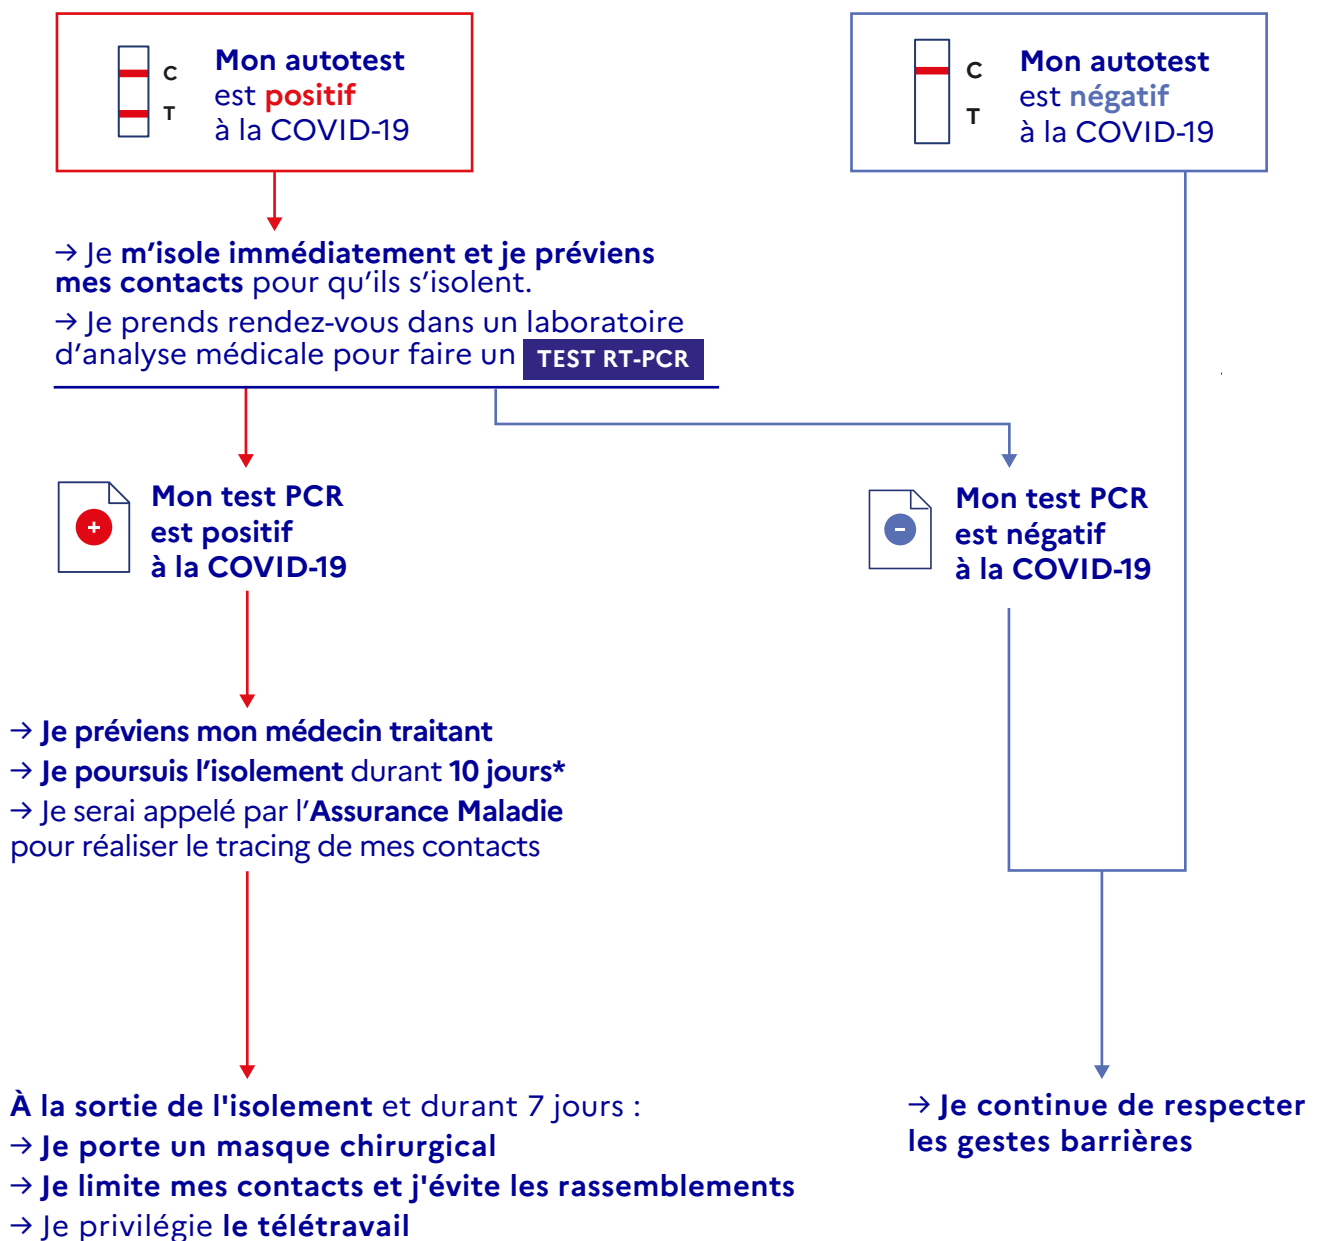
C
T
Mon autotest est positif à la COVID-19

C
T
Mon autotest est négatif à la COVID-19

→ Je m'isole immédiatement et je préviens mes contacts pour qu'ils s'isolent.
→ Je prends rendez-vous dans un laboratoire d'analyse médicale pour faire un TEST RT-PCR

+
Mon test PCR est positif à la COVID-19

-
Mon test PCR est négatif à la COVID-19

→ Je préviens mon médecin traitant
→ Je poursuis l'isolement durant 10 jours*
→ Je serai appelé par l'Assurance Maladie pour réaliser le tracing de mes contacts

À la sortie de l'isolement et durant 7 jours :
→ Je porte un masque chirurgical
→ Je limite mes contacts et j'évite les rassemblements
→ Je privilégie le télétravail

→ Je continue de respecter les gestes barrières